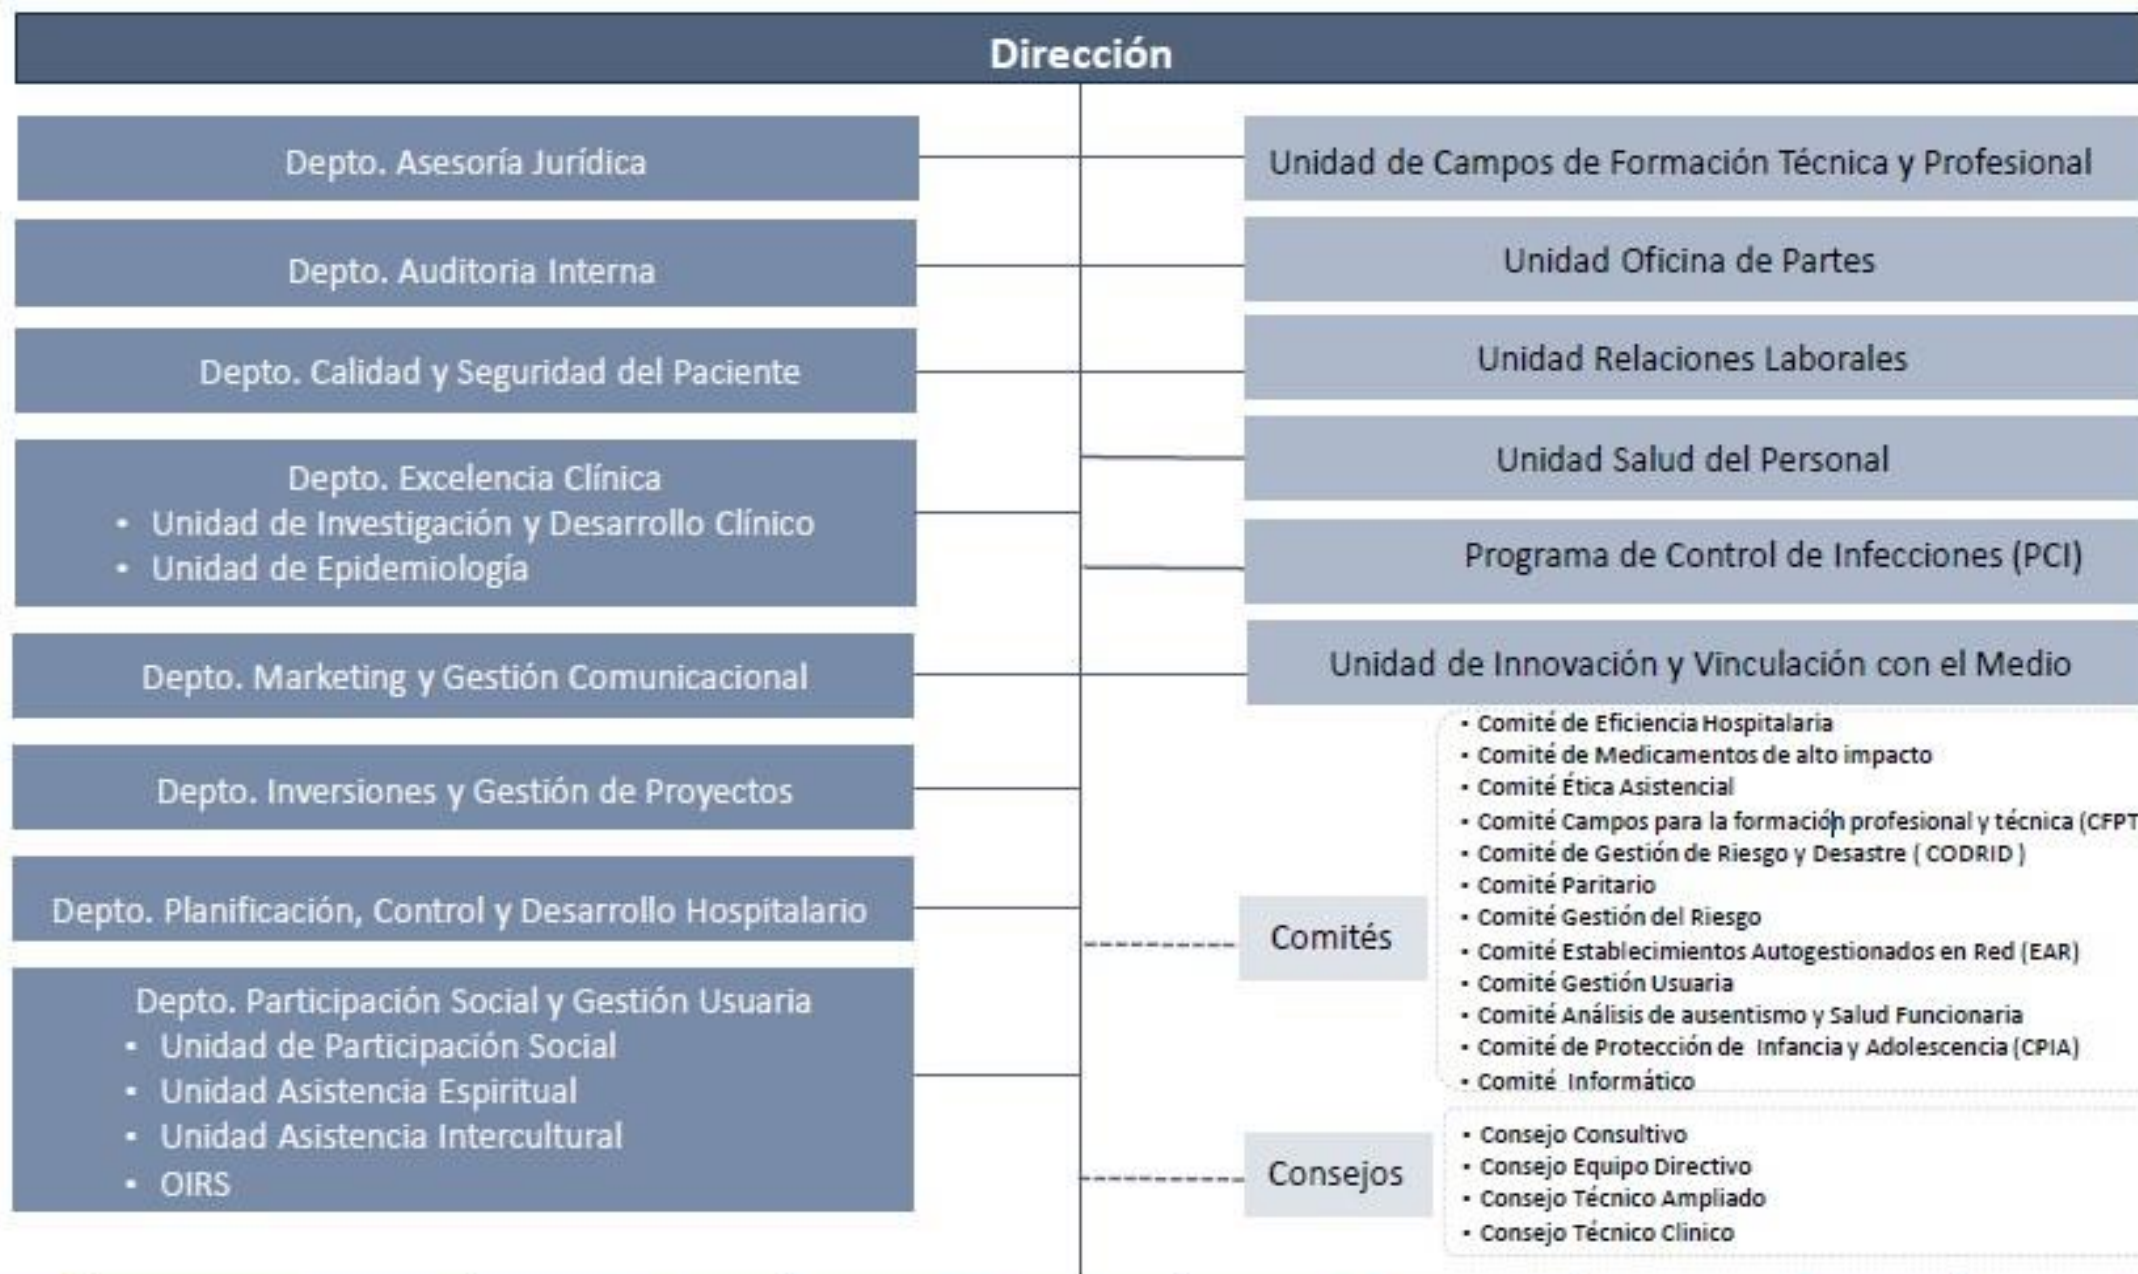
Dirección

Depto. Asesoría Jurídica

Depto. Auditoria Interna

Depto. Calidad y Seguridad del Paciente

Depto. Excelencia Clínica
• Unidad de Investigación y Desarrollo Clínico
• Unidad de Epidemiología

Depto. Marketing y Gestión Comunicacional

Depto. Inversiones y Gestión de Proyectos

Depto. Planificación, Control y Desarrollo Hospitalario

Depto. Participación Social y Gestión Usuaria
• Unidad de Participación Social
• Unidad Asistencia Espiritual
• Unidad Asistencia Intercultural
• OIRS

Unidad de Campos de Formación Técnica y Profesional

Unidad Oficina de Partes

Unidad Relaciones Laborales

Unidad Salud del Personal

Programa de Control de Infecciones (PCI)

Unidad de Innovación y Vinculación con el Medio

Comités

• Comité de Eficiencia Hospitalaria
• Comité de Medicamentos de alto impacto
• Comité Ética Asistencial
• Comité Campos para la formación profesional y técnica (CFPT
• Comité de Gestión de Riesgo y Desastre ( CODRID )
• Comité Paritario
• Comité Gestión del Riesgo
• Comité Establecimientos Autogestionados en Red (EAR)
• Comité Gestión Usuaria
• Comité Análisis de ausentismo y Salud Funcionaria
• Comité de Protección de Infancia y Adolescencia (CPIA)
• Comité Informático

Consejos

• Consejo Consultivo
• Consejo Equipo Directivo
• Consejo Técnico Ampliado
• Consejo Técnico Clinico